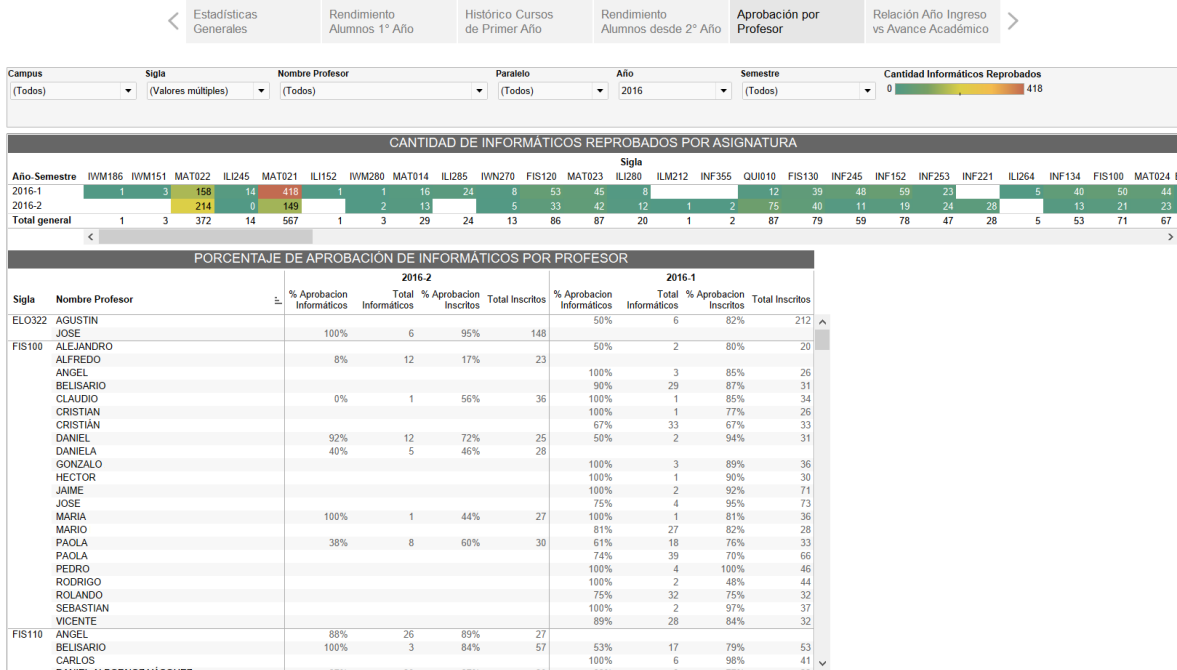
Estadísticas Generales | Rendimiento Alumnos 1° Año | Histórico Cursos de Primer Año | Rendimiento Alumnos desde 2° Año | Aprobación por Profesor | Relación Año Ingreso vs Avance Académico

Campus (Todos)
Sigla (Valores múltiples)
Nombre Profesor (Todos)
Paralelo (Todos)
Año 2016
Semestre (Todos)
Cantidad Informáticos Reprobados 0 418

CANTIDAD DE INFORMÁTICOS REPROBADOS POR ASIGNATURA

Sigla

| Año-Semestre | IWM186 | IWM151 | MAT022 | ILI245 | MAT021 | ILI152 | IWM280 | MAT014 | ILI285 | IWN270 | FIS120 | MAT023 | ILI280 | ILM212 | INF355 | QUI010 | FIS130 | INF245 | INF152 | INF253 | INF221 | ILI264 | INF134 | FIS100 | MAT024 |
|---|---|---|---|---|---|---|---|---|---|---|---|---|---|---|---|---|---|---|---|---|---|---|---|---|---|
| 2016-1 | 1 | 3 | 158 | 14 | 418 | 1 | 1 | 16 | 24 | 8 | 53 | 45 | 8 | | | 12 | 39 | 48 | 59 | 23 | | 5 | 40 | 50 | 44 |
| 2016-2 | | | 214 | 0 | 149 | | 2 | 13 | | 5 | 33 | 42 | 12 | 1 | 2 | 75 | 40 | 11 | 19 | 24 | 28 | | 13 | 21 | 23 |
| Total general | 1 | 3 | 372 | 14 | 567 | 1 | 3 | 29 | 24 | 13 | 86 | 87 | 20 | 1 | 2 | 87 | 79 | 59 | 78 | 47 | 28 | 5 | 53 | 71 | 67 |

PORCENTAJE DE APROBACIÓN DE INFORMÁTICOS POR PROFESOR

| Sigla | Nombre Profesor | 2016-2 % Aprobacion Informáticos | Total Informáticos | % Aprobacion Inscritos | Total Inscritos | 2016-1 % Aprobacion Informáticos | Total Informáticos | % Aprobacion Inscritos | Total Inscritos |
|---|---|---|---|---|---|---|---|---|---|
| ELO322 | AGUSTIN | | | | | 50% | 6 | 82% | 212 |
| | JOSE | 100% | 6 | 95% | 148 | | | | |
| FIS100 | ALEJANDRO | | | | | 50% | 2 | 80% | 20 |
| | ALFREDO | 8% | 12 | 17% | 23 | | | | |
| | ANGEL | | | | | 100% | 3 | 85% | 26 |
| | BELISARIO | | | | | 90% | 29 | 87% | 31 |
| | CLAUDIO | 0% | 1 | 56% | 36 | 100% | 1 | 85% | 34 |
| | CRISTIAN | | | | | 100% | 1 | 77% | 26 |
| | CRISTIÁN | | | | | 67% | 33 | 67% | 33 |
| | DANIEL | 92% | 12 | 72% | 25 | 50% | 2 | 94% | 31 |
| | DANIELA | 40% | 5 | 46% | 28 | | | | |
| | GONZALO | | | | | 100% | 3 | 89% | 36 |
| | HECTOR | | | | | 100% | 1 | 90% | 30 |
| | JAIME | | | | | 100% | 2 | 92% | 71 |
| | JOSE | | | | | 75% | 4 | 95% | 73 |
| | MARIA | 100% | 1 | 44% | 27 | 100% | 1 | 81% | 36 |
| | MARIO | | | | | 81% | 27 | 82% | 28 |
| | PAOLA | 38% | 8 | 60% | 30 | 61% | 18 | 76% | 33 |
| | PAOLA | | | | | 74% | 39 | 70% | 66 |
| | PEDRO | | | | | 100% | 4 | 100% | 46 |
| | RODRIGO | | | | | 100% | 2 | 48% | 44 |
| | ROLANDO | | | | | 75% | 32 | 75% | 32 |
| | SEBASTIAN | | | | | 100% | 2 | 97% | 37 |
| | VICENTE | | | | | 89% | 28 | 84% | 32 |
| FIS110 | ANGEL | 88% | 26 | 89% | 27 | | | | |
| | BELISARIO | 100% | 3 | 84% | 57 | 53% | 17 | 79% | 53 |
| | CARLOS | | | | | 100% | 6 | 98% | 41 |